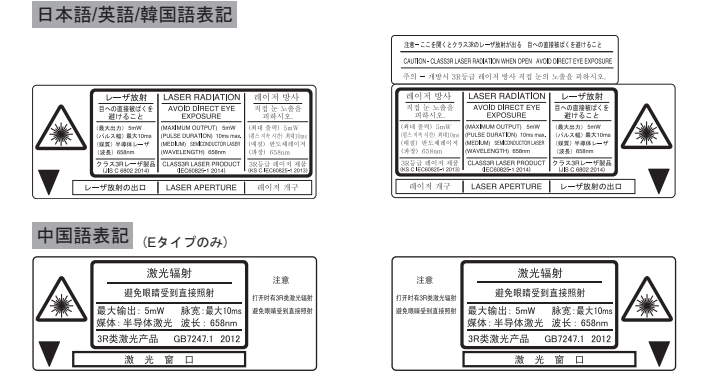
日本語/英語/韓国語表記

注意ーここを開くとクラス3Rのレーザ放射が出る 目への直接被ばくを避けること

CAUTION - CLASS3R LASER RADIATION WHEN OPEN AVOID DIRECT EYE EXPOSURE

주의 - 개방시 3R등급 레이저 방사 직접 눈의 노출을 피하시오.

レーザ放射
目への直接被ばくを避けること
(最大出力) 5mW
(パルス幅) 最大10ms
(媒質) 半導体レーザ
(波長) 658nm
クラス3Rレーザ製品
(JIS C 6802 2014)

LASER RADIATION
AVOID DIRECT EYE EXPOSURE
(MAXIMUM OUTPUT) 5mW
(PULSE DURATION) 10ms max.
(MEDIUM) SEMICONDUCTOR LASER
(WAVELENGTH) 658nm
CLASS3R LASER PRODUCT
(IEC60825-1 2014)

레이저 방사
직접 눈 노출을 피하시오.
(최대 출력) 5mW
(펄스 지속 시간) 최대10ms
(매질) 반도체레이저
(파장) 658nm
3R등급 레이저 제품
(KS C IEC60825-1 2013)

レーザ放射の出口
LASER APERTURE
레이저 개구

레이저 방사
직접 눈 노출을 피하시오.
(최대 출력) 5mW
(펄스 지속 시간) 최대10ms
(매질) 반도체레이저
(파장) 658nm
3R등급 레이저 제품
(KS C IEC60825-1 2013)

LASER RADIATION
AVOID DIRECT EYE EXPOSURE
(MAXIMUM OUTPUT) 5mW
(PULSE DURATION) 10ms max.
(MEDIUM) SEMICONDUCTOR LASER
(WAVELENGTH) 658nm
CLASS3R LASER PRODUCT
(IEC60825-1 2014)

レーザ放射
目への直接被ばくを避けること
(最大出力) 5mW
(パルス幅) 最大10ms
(媒質) 半導体レーザ
(波長) 658nm
クラス3Rレーザ製品
(JIS C 6802 2014)

레이저 개구
LASER APERTURE
レーザ放射の出口

中国語表記 (Eタイプのみ)

激光辐射
避免眼睛受到直接照射
最大输出: 5mW 脉宽: 最大10ms
媒体: 半导体激光 波长: 658nm
3R类激光产品 GB7247.1 2012
激 光 窗 口

注意
打开时有3R类激光辐射
避免眼睛受到直接照射

注意
打开时有3R类激光辐射
避免眼睛受到直接照射

激光辐射
避免眼睛受到直接照射
最大输出: 5mW 脉宽: 最大10ms
媒体: 半导体激光 波长: 658nm
3R类激光产品 GB7247.1 2012
激 光 窗 口